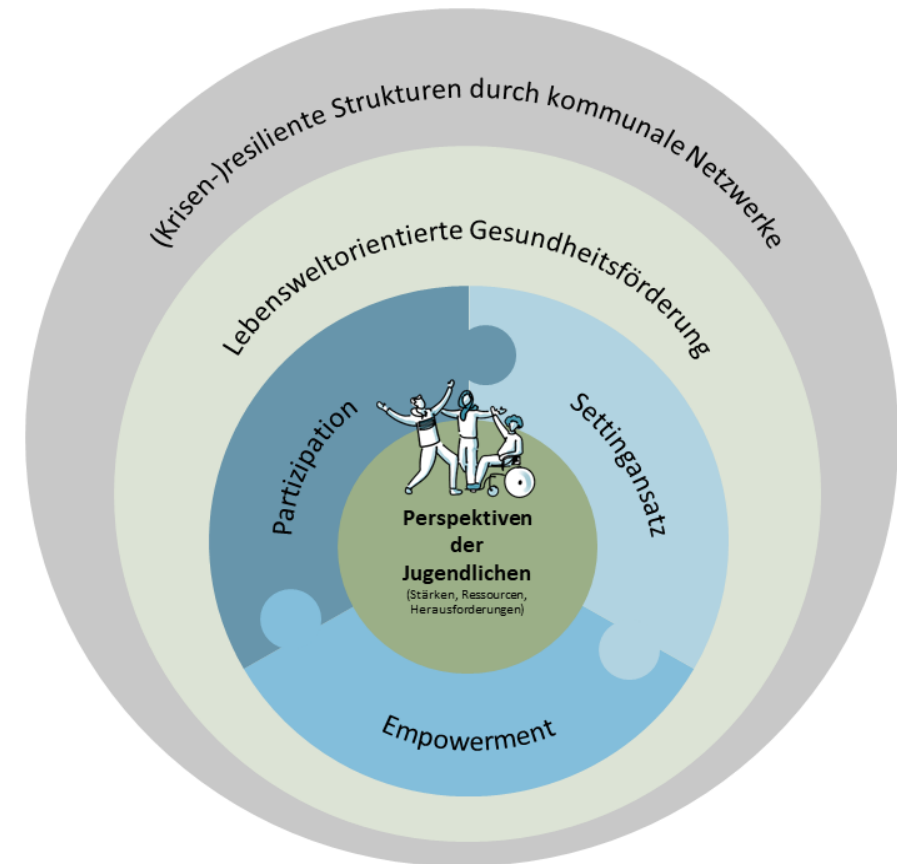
(Krisen-)resiliente Strukturen durch kommunale Netzwerke

Lebensweltorientierte Gesundheitsförderung

Partizipation

Settingansatz

Empowerment

Perspektiven der Jugendlichen
(Stärken, Ressourcen, Herausforderungen)